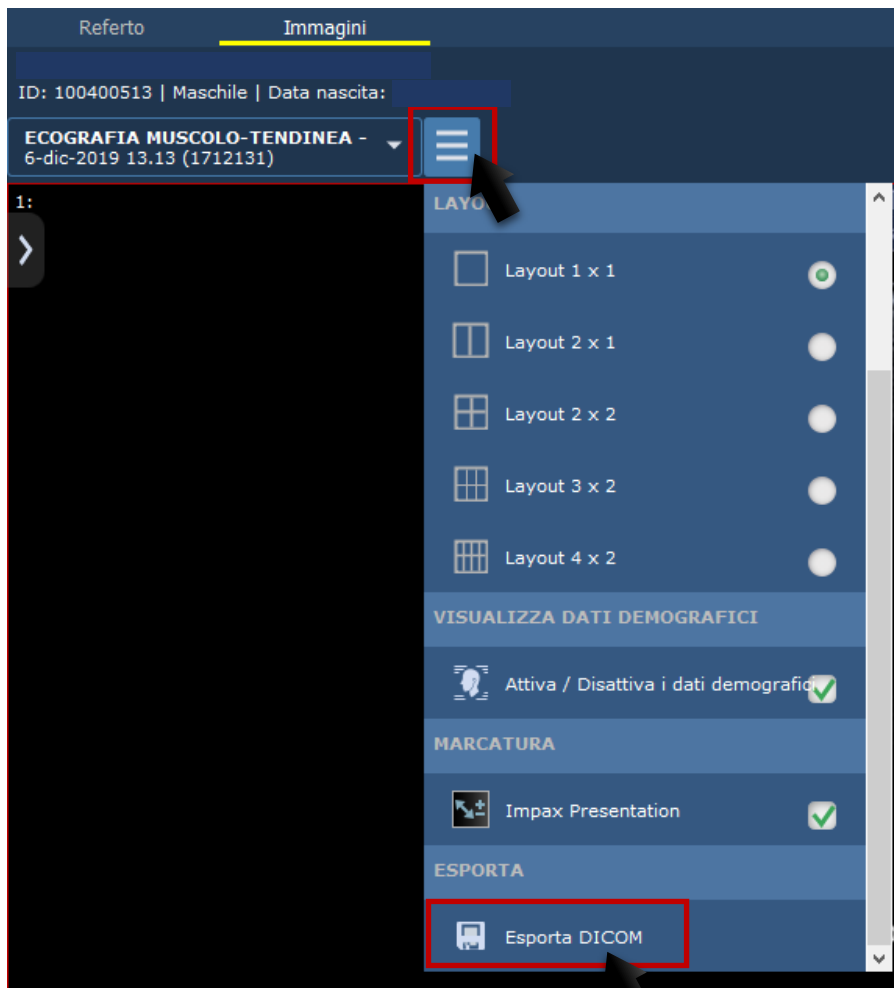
Referto Immagini

ID: 100400513 | Maschile | Data nascita:

ECOGRAFIA MUSCOLO-TENDINEA - 6-dic-2019 13.13 (1712131)

1:

LAYO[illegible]

Layout 1 x 1

Layout 2 x 1

Layout 2 x 2

Layout 3 x 2

Layout 4 x 2

VISUALIZZA DATI DEMOGRAFICI

Attiva / Disattiva i dati demografici

MARCATURA

Impax Presentation

ESPORTA

Esporta DICOM